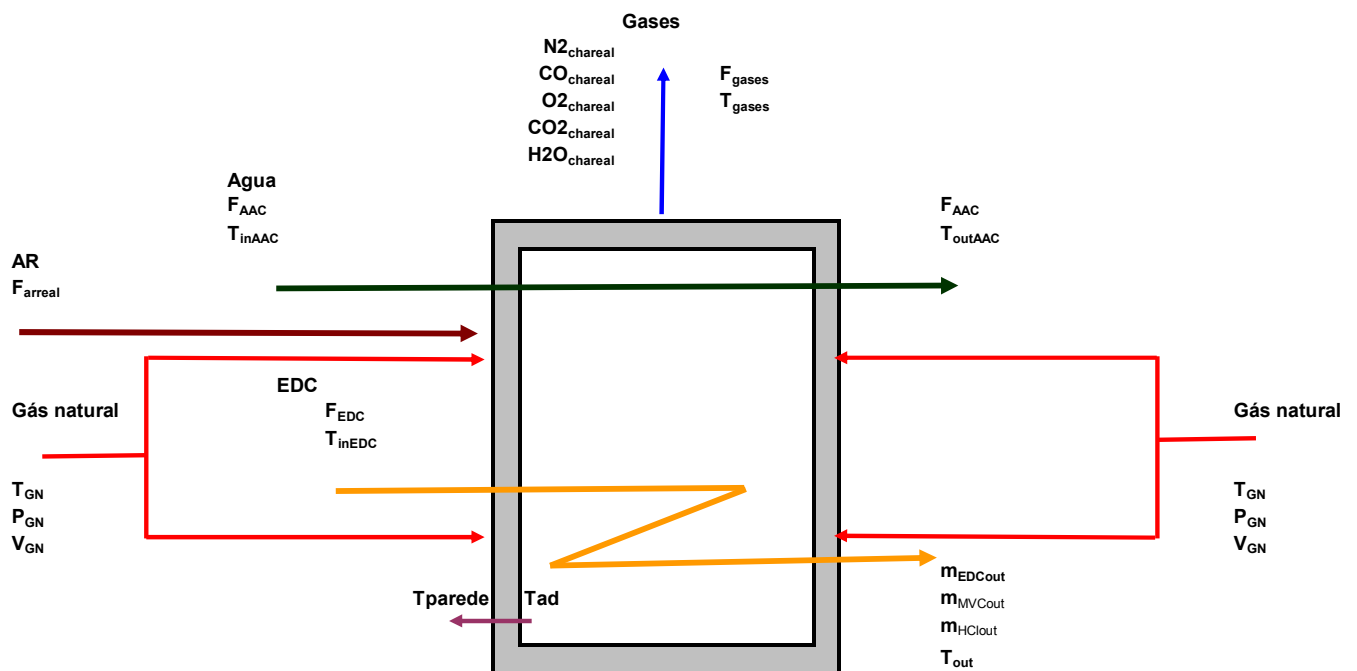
Gases

$N2_{chareal}$
$CO_{chareal}$
$O2_{chareal}$
$CO2_{chareal}$
$H2O_{chareal}$

$F_{gases}$
$T_{gases}$

Agua
$F_{AAC}$
$T_{inAAC}$

$F_{AAC}$
$T_{outAAC}$

AR
$F_{arreal}$

EDC
$F_{EDC}$
$T_{inEDC}$

Gás natural

$T_{GN}$
$P_{GN}$
$V_{GN}$

Gás natural

$T_{GN}$
$P_{GN}$
$V_{GN}$

Tparede

Tad

$m_{EDCout}$
$m_{MVCout}$
$m_{HClout}$
$T_{out}$